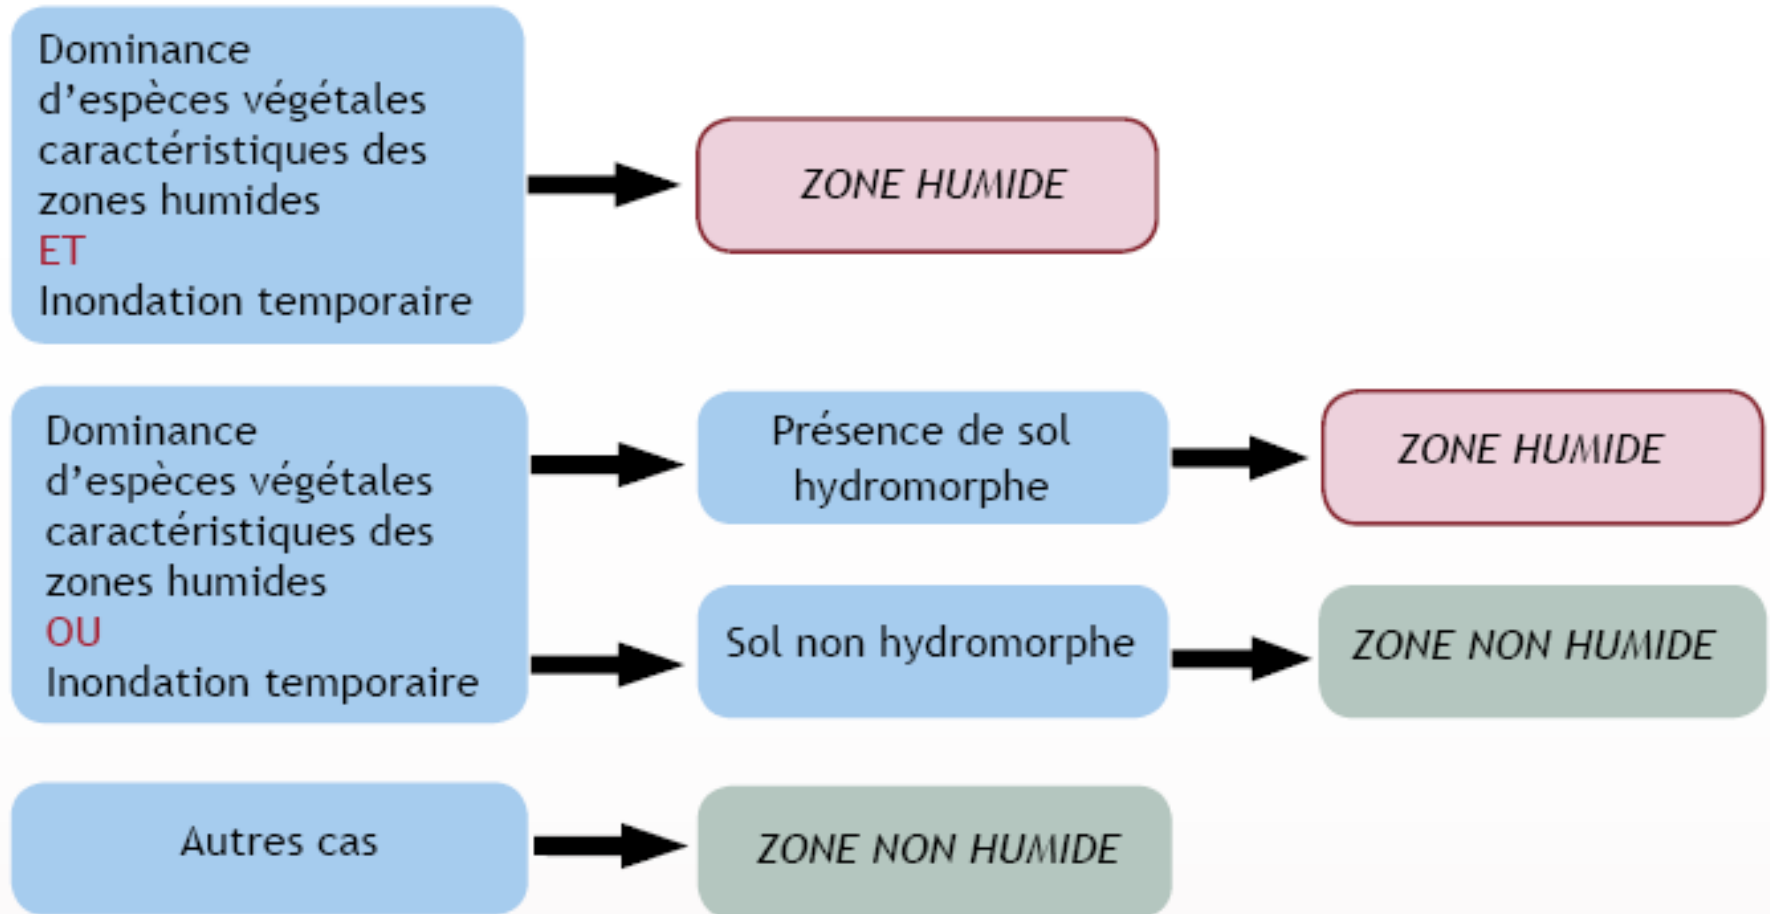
Dominance d’espèces végétales caractéristiques des zones humides
ET
Inondation temporaire

ZONE HUMIDE

Dominance d’espèces végétales caractéristiques des zones humides
OU
Inondation temporaire

Présence de sol hydromorphe

ZONE HUMIDE

Sol non hydromorphe

ZONE NON HUMIDE

Autres cas

ZONE NON HUMIDE